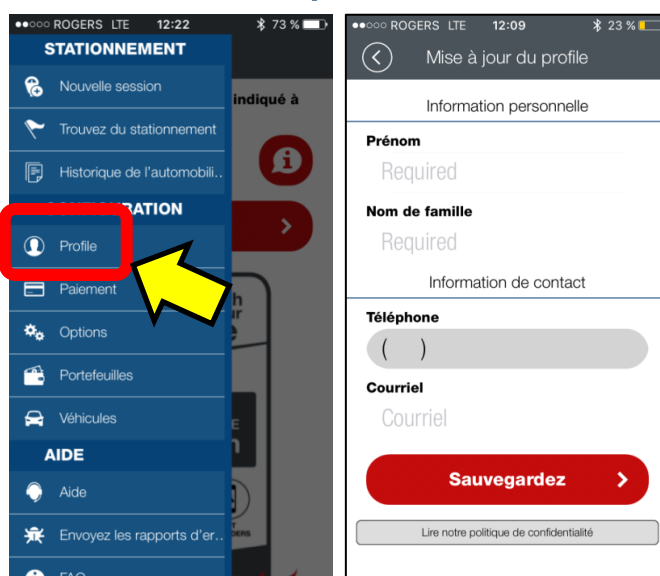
●●○○○ ROGERS LTE 12:22 73 %

STATIONNEMENT

Nouvelle session

Trouvez du stationnement

Historique de l'automobili...

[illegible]RATION

Profile

Paiement

Options

Portefeuilles

Véhicules

AIDE

Aide

Envoyez les rapports d'er...

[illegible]

indiqué à

●●○○○ ROGERS LTE 12:09 23 %

Mise à jour du profile

Information personnelle

Prénom

Required

Nom de famille

Required

Information de contact

Téléphone

( )

Courriel

Courriel

Sauvegardez

Lire notre politique de confidentialité